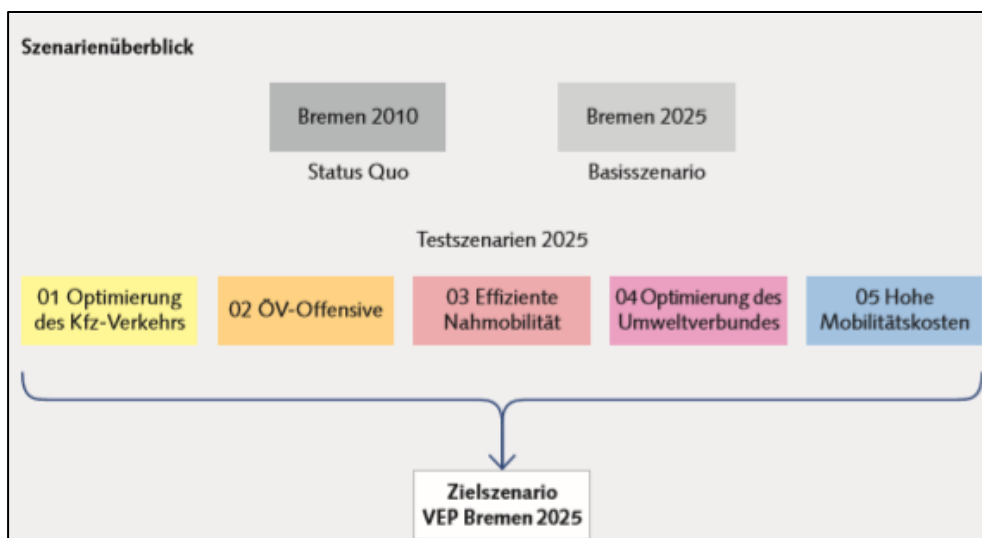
Szenarienüberblick

Bremen 2010
Status Quo

Bremen 2025
Basisszenario

Testszenarien 2025

01 Optimierung des Kfz-Verkehrs

02 ÖV-Offensive

03 Effiziente Nahmobilität

04 Optimierung des Umweltverbundes

05 Hohe Mobilitätskosten

Zielszenario VEP Bremen 2025